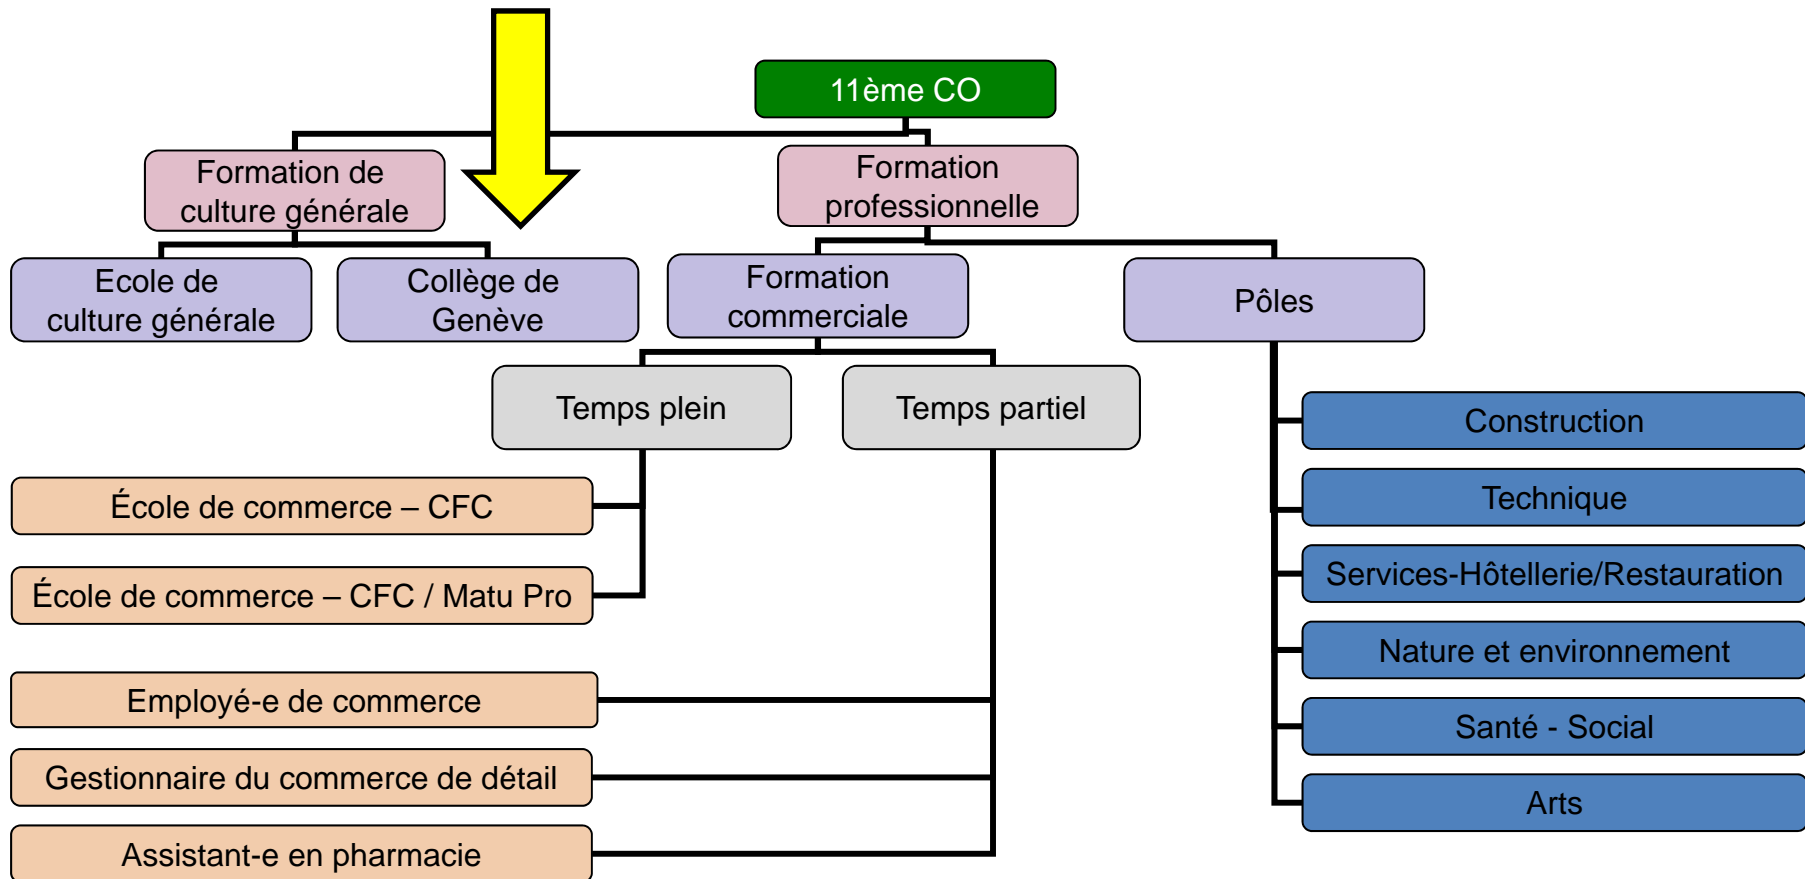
11ème CO

Formation de culture générale

Formation professionnelle

Ecole de culture générale

Collège de Genève

Formation commerciale

Pôles

Temps plein

Temps partiel

École de commerce – CFC

École de commerce – CFC / Matu Pro

Employé-e de commerce

Gestionnaire du commerce de détail

Assistant-e en pharmacie

Construction

Technique

Services-Hôtellerie/Restauration

Nature et environnement

Santé - Social

Arts